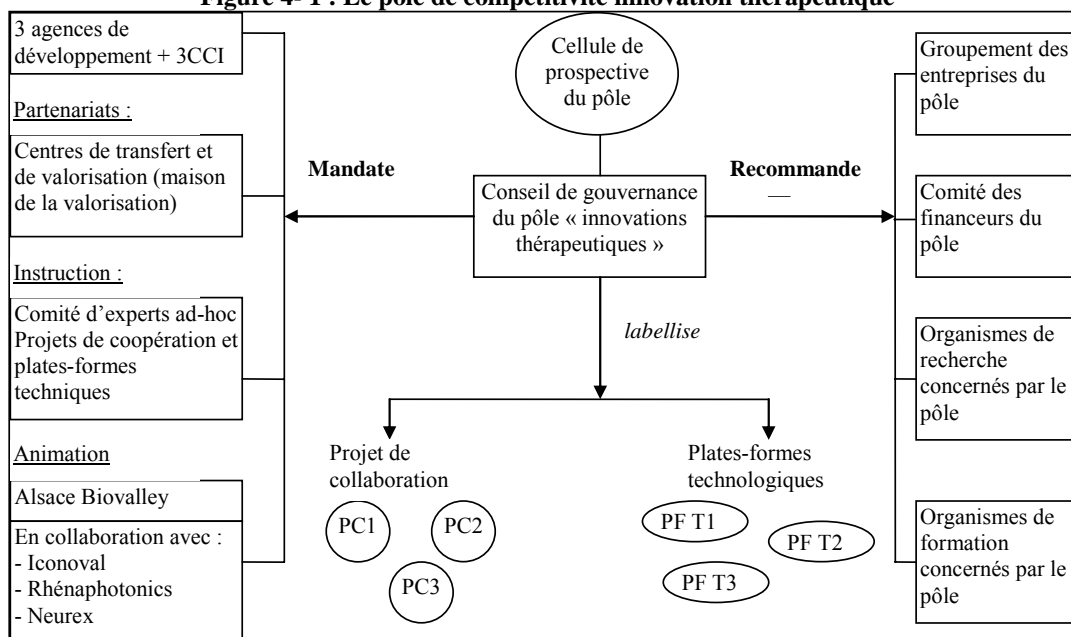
Figure 4-1 : Le pôle de compétitivité innovation thérapeutique

3 agences de développement + 3CCI

Partenariats :

Centres de transfert et de valorisation (maison de la valorisation)

Instruction :

Comité d'experts ad-hoc Projets de coopération et plates-formes techniques

Animation

Alsace Biovalley

En collaboration avec :
- Iconoval
- Rhénaphotonics
- Neurex

Cellule de prospective du pôle

Mandate

Conseil de gouvernance du pôle « innovations thérapeutiques »

Recommande

labellise

Projet de collaboration

PC1

PC2

PC3

Plates-formes technologiques

PF T1

PF T2

PF T3

Groupement des entreprises du pôle

Comité des financeurs du pôle

Organismes de recherche concernés par le pôle

Organismes de formation concernés par le pôle